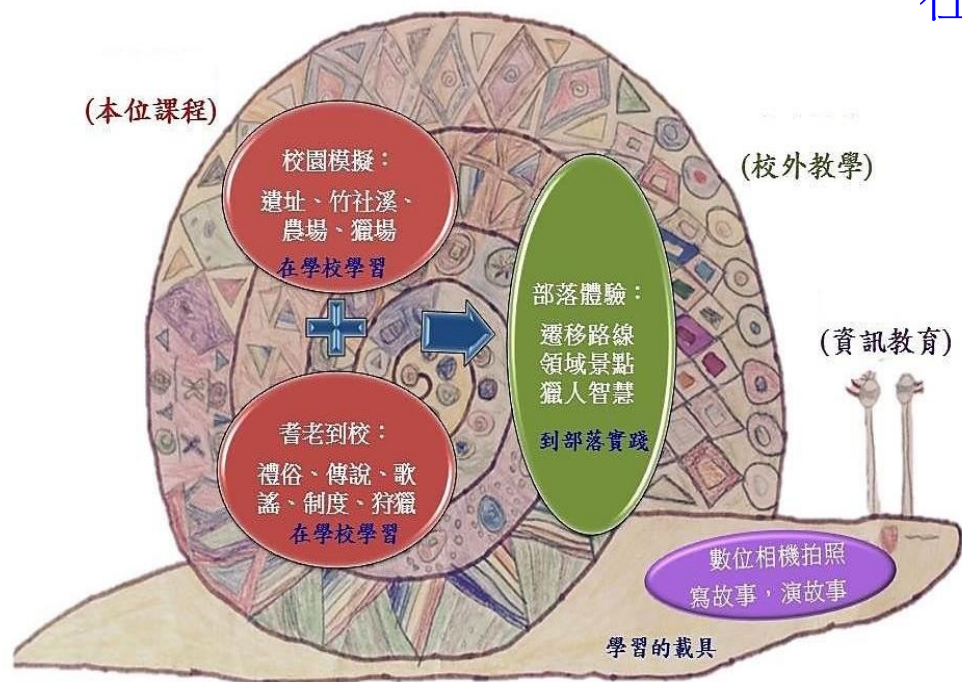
(本位課程)

校園模擬：
遺址、竹社溪、農場、獵場
在學校學習

耆老到校：
禮俗、傳說、歌謠、制度、狩獵
在學校學習

部落體驗：
遷移路線
領域景點
獵人智慧

到部落實踐

(校外教學)

(資訊教育)

數位相機拍照
寫故事，演故事

學習的載具

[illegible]